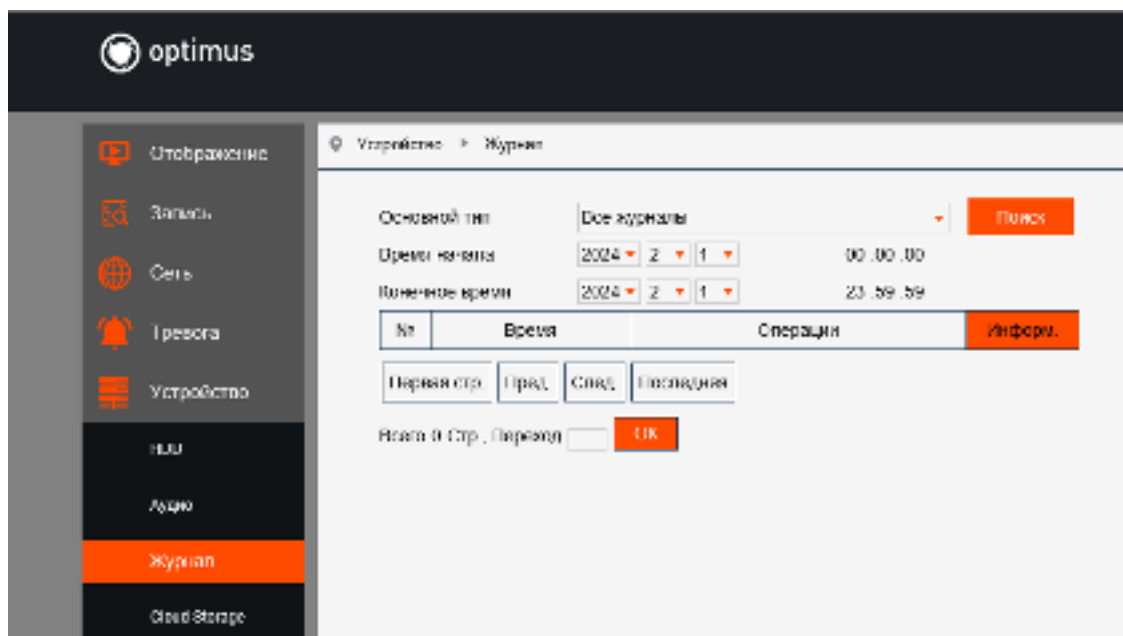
optimus

Отображение
Запись
Сеть
Тревога
Устройство
HDD
Аудио
Журнал
Cloud Storage

Устройство ▸ Журнал

Основной тип
Все журналы
Поиск
Время начала
2024 2 1
00 :00 :00
Конечное время
2024 2 1
23 :59 :59

| № | Время | Операция | Информ. |
|---|---|---|---|

Первая стр
Пред.
След.
Последняя

Всего 0 Стр , Переход
OK